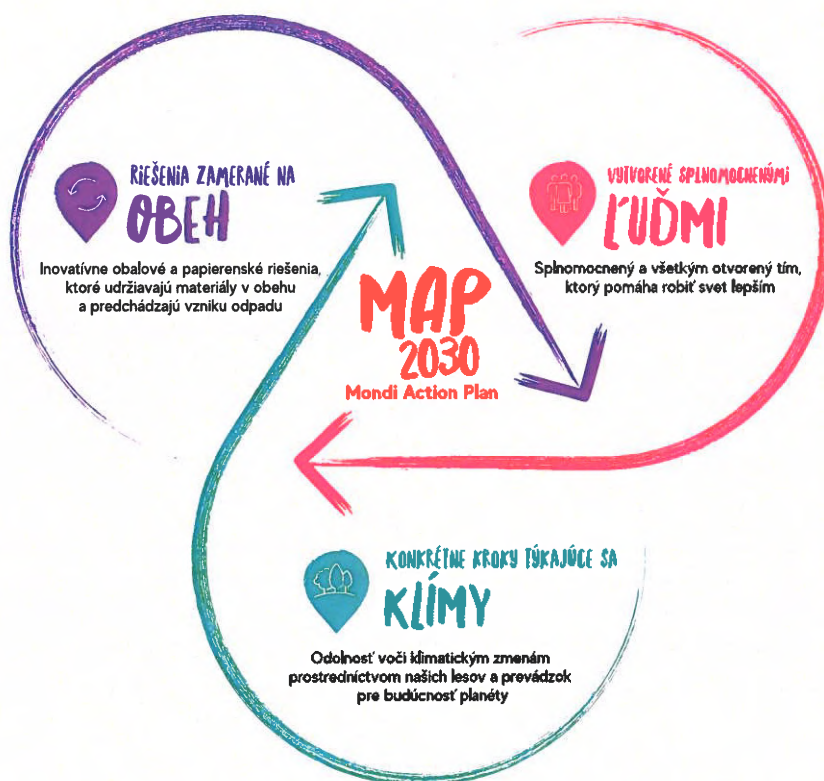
RIEŠENIA ZAMERANÉ NA
OBEH

Inovatívne obalové a papierenské riešenia, ktoré udržiavajú materiály v obehu a predchádzajú vzniku odpadu

VYTVORENÉ SPLNOMOCNENÝMI
ĽUĎMI

Splnomocnený a všetkým otvorený tím, ktorý pomáha robiť svet lepším

MAP
2030
Mondi Action Plan

KONKRÉTNE KROKY TÝKAJÚCE SA
KLÍMY

Odolnosť voči klimatickým zmenám prostredníctvom našich lesov a prevádzok pre budúcnosť planéty